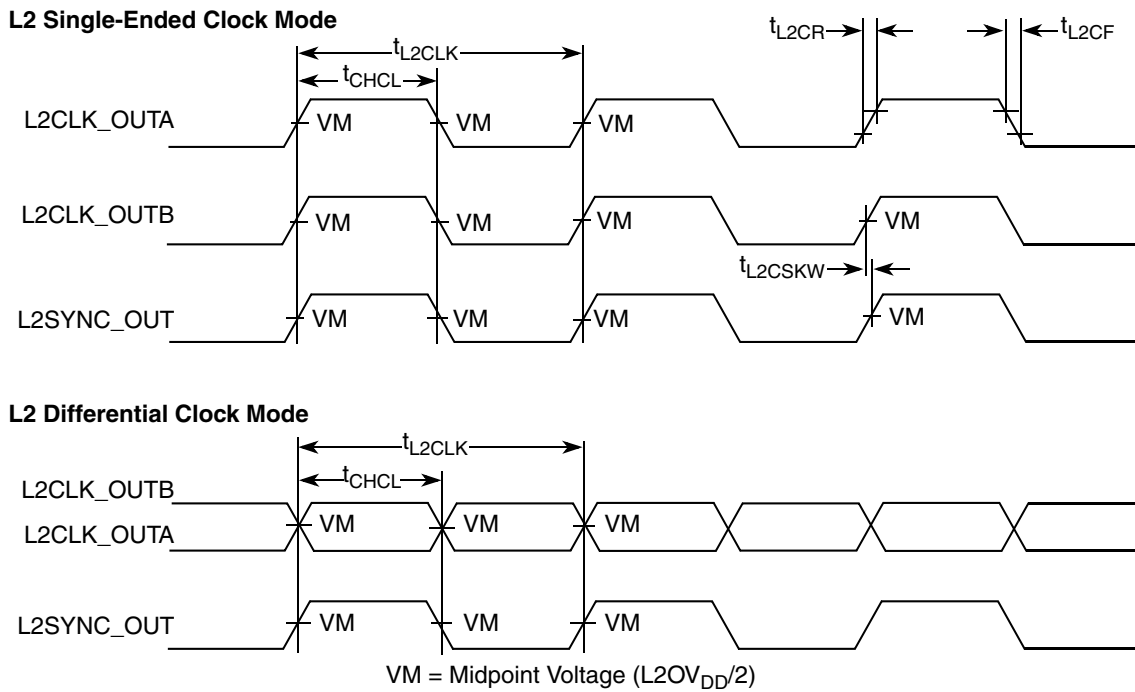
L2 Single-Ended Clock Mode

$t_{L2CR}$

$t_{L2CF}$

$t_{L2CLK}$

$t_{CHCL}$

L2CLK_OUTA

VM

VM

VM

L2CLK_OUTB

VM

VM

VM

VM

$t_{L2CSKW}$

L2SYNC_OUT

VM

VM

VM

VM

L2 Differential Clock Mode

$t_{L2CLK}$

$t_{CHCL}$

L2CLK_OUTB

L2CLK_OUTA

VM

VM

VM

L2SYNC_OUT

VM

VM

VM

VM = Midpoint Voltage ($L2OV_{DD}/2$)